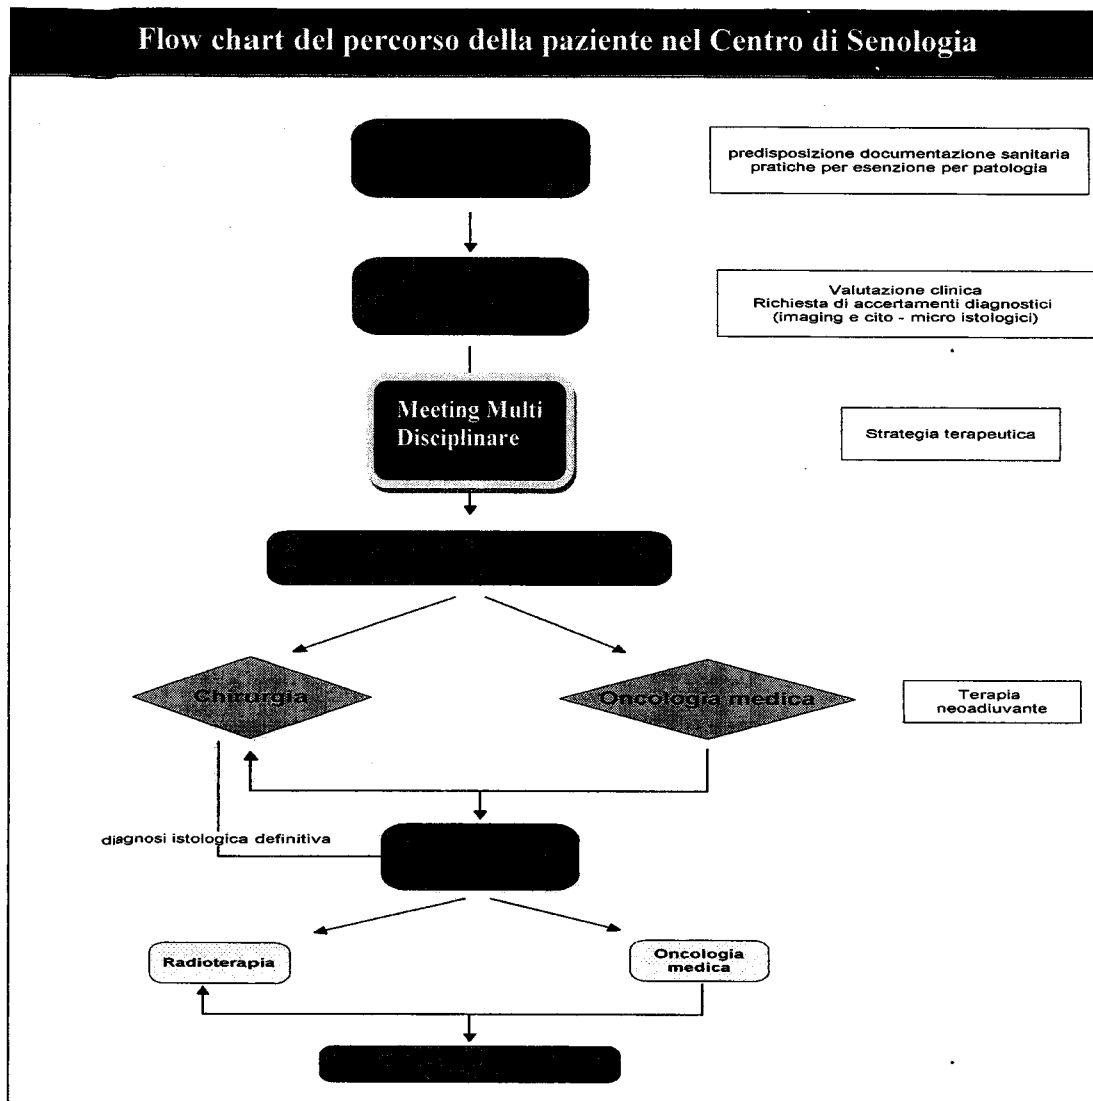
Flow chart del percorso della paziente nel Centro di Senologia

predisposizione documentazione sanitaria pratiche per esenzione per patologia

Valutazione clinica
Richiesta di accertamenti diagnostici (imaging e cito - micro istologici)

Meeting Multi Disciplinare

Strategia terapeutica

Chirurgia

Oncologia medica

Terapia neoadiuvante

diagnosi istologica definitiva

Radioterapia

Oncologia medica